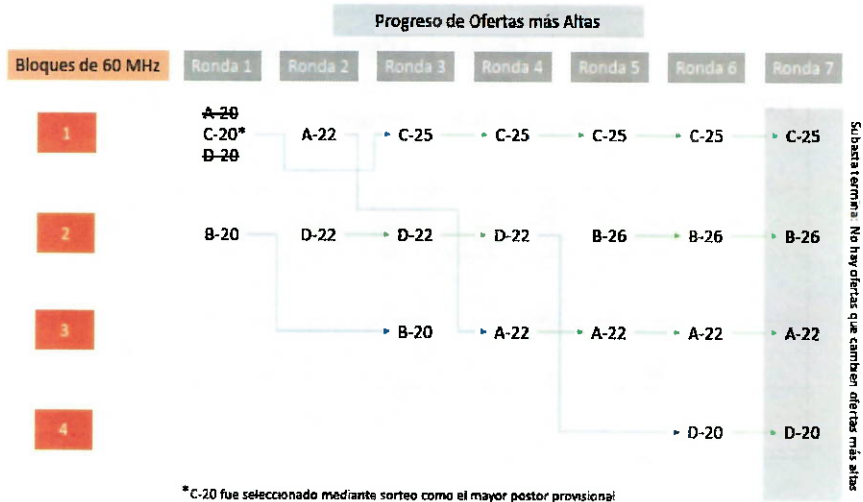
Progreso de Ofertas más Altas

| Bloques de 60 MHz | Ronda 1 | Ronda 2 | Ronda 3 | Ronda 4 | Ronda 5 | Ronda 6 | Ronda 7 |
|---|---|---|---|---|---|---|---|
| 1 | ~~A-20~~ C-20* ~~D-20~~ | A-22 | C-25 | C-25 | C-25 | C-25 | C-25 |
| 2 | B-20 | D-22 | D-22 | D-22 | B-26 | B-26 | B-26 |
| 3 | | | B-20 | A-22 | A-22 | A-22 | A-22 |
| 4 | | | | | | D-20 | D-20 |

Subasta termina: No hay ofertas que cambien ofertas más altas

*C-20 fue seleccionado mediante sorteo como el mayor postor provisional